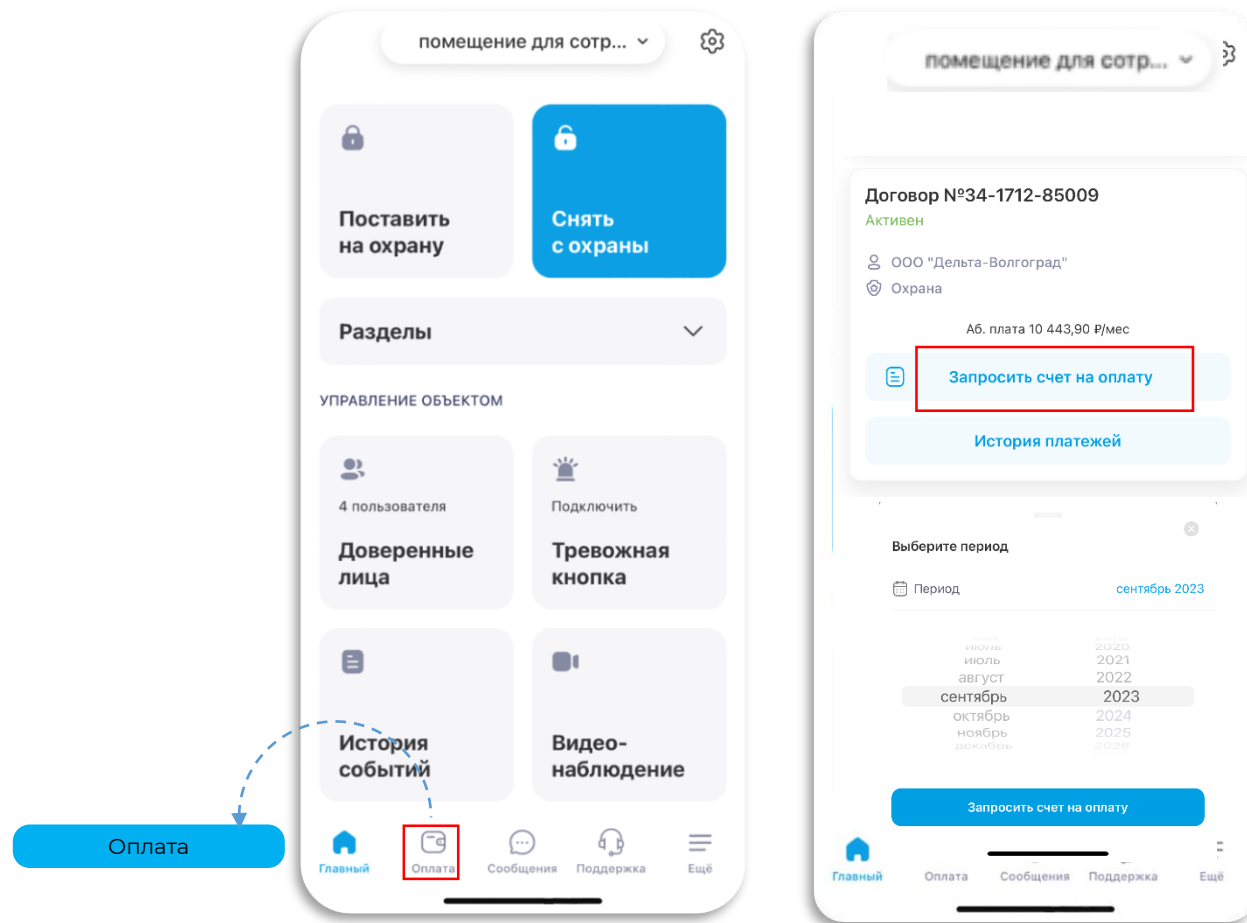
помещение для сотр...

Поставить на охрану

Снять с охраны

Разделы

УПРАВЛЕНИЕ ОБЪЕКТОМ

4 пользователя

Доверенные лица

Подключить

Тревожная кнопка

История событий

Видео-наблюдение

Главный
Оплата
Сообщения
Поддержка
Ещё

Оплата

помещение для сотр...

Договор №34-1712-85009

Активен

ООО "Дельта-Волгоград"

Охрана

Аб. плата 10 443,90 ₽/мес

Запросить счет на оплату

История платежей

Выберите период

Период
сентябрь 2023

июль 2021
август 2022
сентябрь 2023
октябрь 2024
ноябрь 2025

Запросить счет на оплату

Главный
Оплата
Сообщения
Поддержка
Ещё